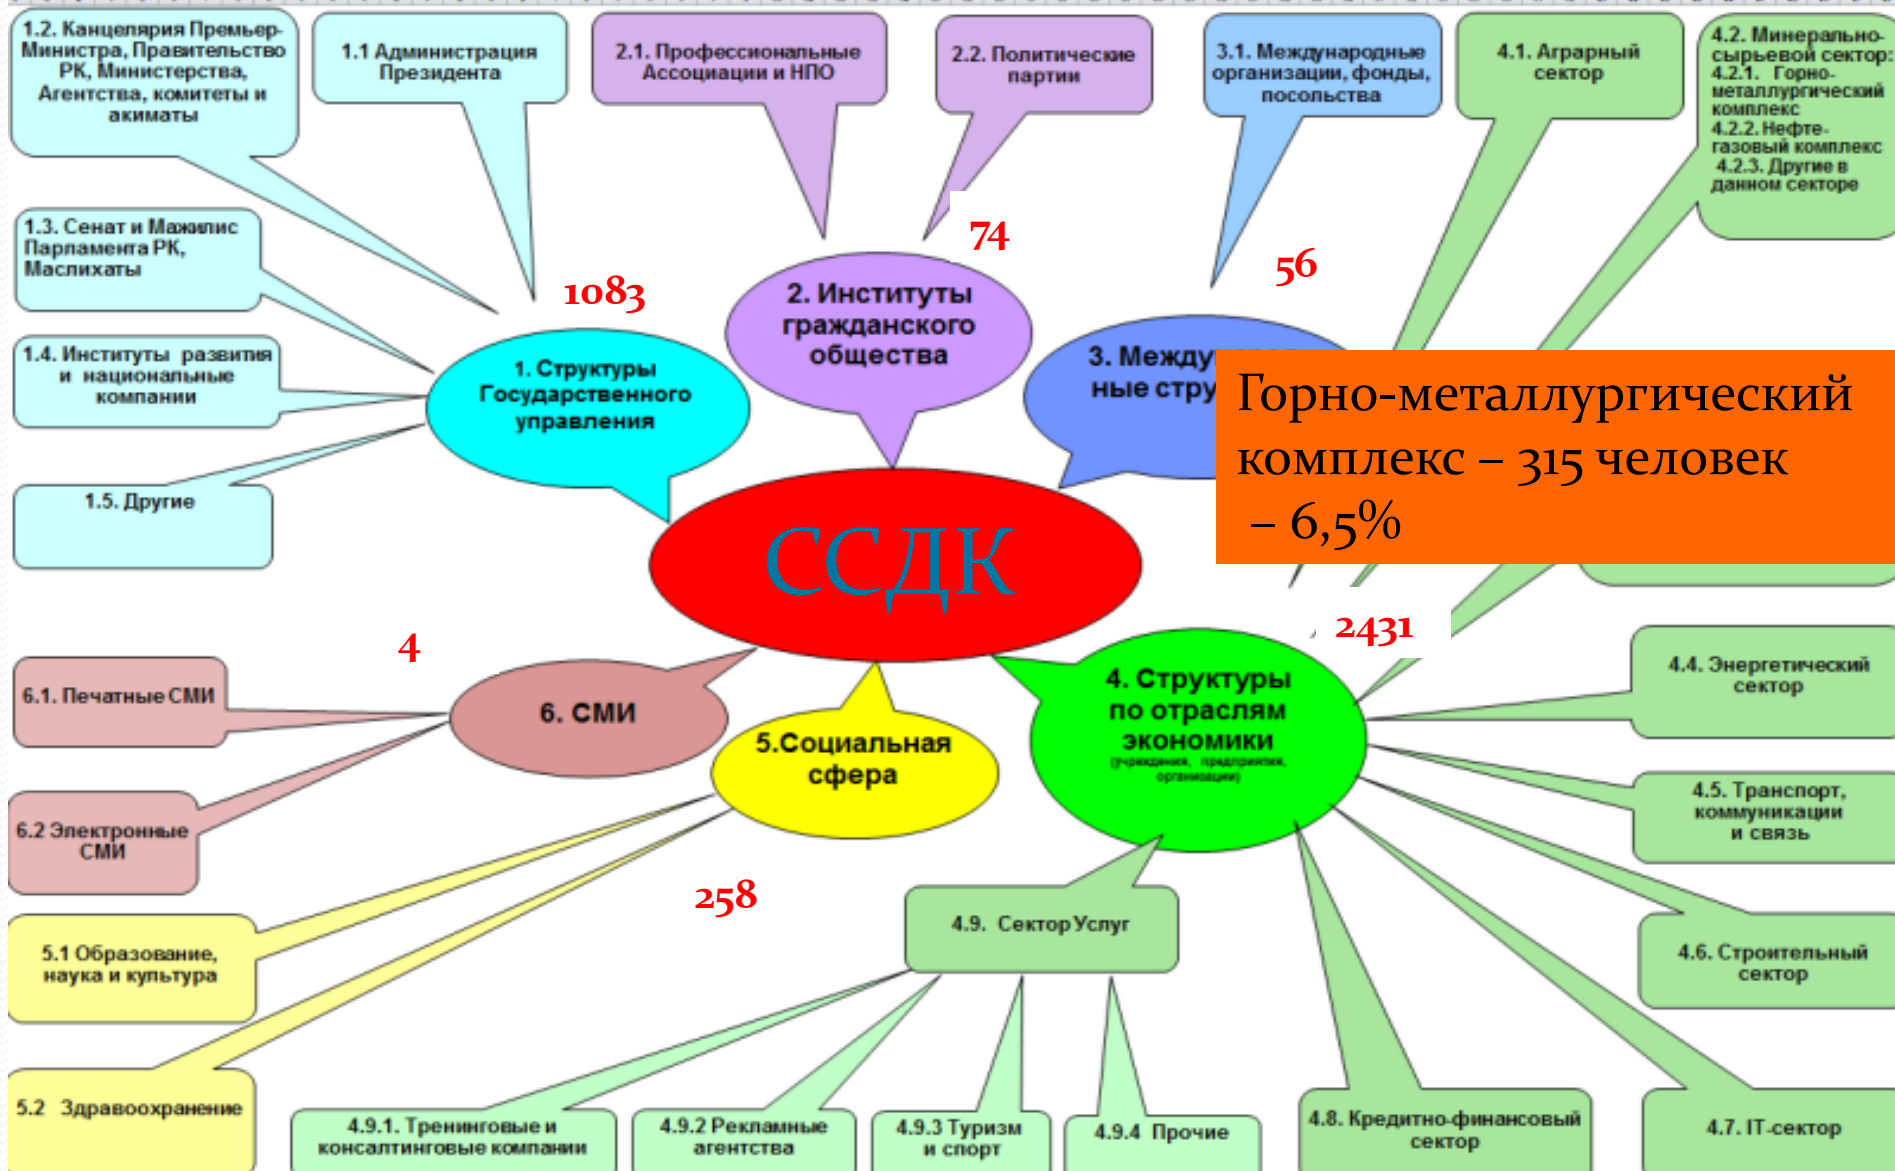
1.2. Канцелярия Премьер-Министра, Правительство РК, Министерства, Агентства, комитеты и акиматы

1.1 Администрация Президента

2.1. Профессиональные Ассоциации и НПО

2.2. Политические партии

3.1. Международные организации, фонды, посольства

4.1. Аграрный сектор

4.2. Минерально-сырьевой сектор:
4.2.1. Горно-металлургический комплекс
4.2.2. Нефте-газовый комплекс
4.2.3. Другие в данном секторе

74

56

1083

1.3. Сенат и Мажилис Парламента РК, Маслихаты

1.4. Институты развития и национальные компании

1.5. Другие

1. Структуры Государственного управления

2. Институты гражданского общества

3. Междy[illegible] ные стру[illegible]

Горно-металлургический комплекс – 315 человек – 6,5%

ССДК

4

2431

6.1. Печатные СМИ

6. СМИ

6.2 Электронные СМИ

5.Социальная сфера

4. Структуры по отраслям экономики
(учреждения, предприятия, организации)

4.4. Энергетический сектор

4.5. Транспорт, коммуникации и связь

258

4.9. Сектор Услуг

4.6. Строительный сектор

5.1 Образование, наука и культура

5.2 Здравоохранение

4.9.1. Тренинговые и консалтинговые компании

4.9.2 Рекламные агентства

4.9.3 Туризм и спорт

4.9.4 Прочие

4.8. Кредитно-финансовый сектор

4.7. IT-сектор